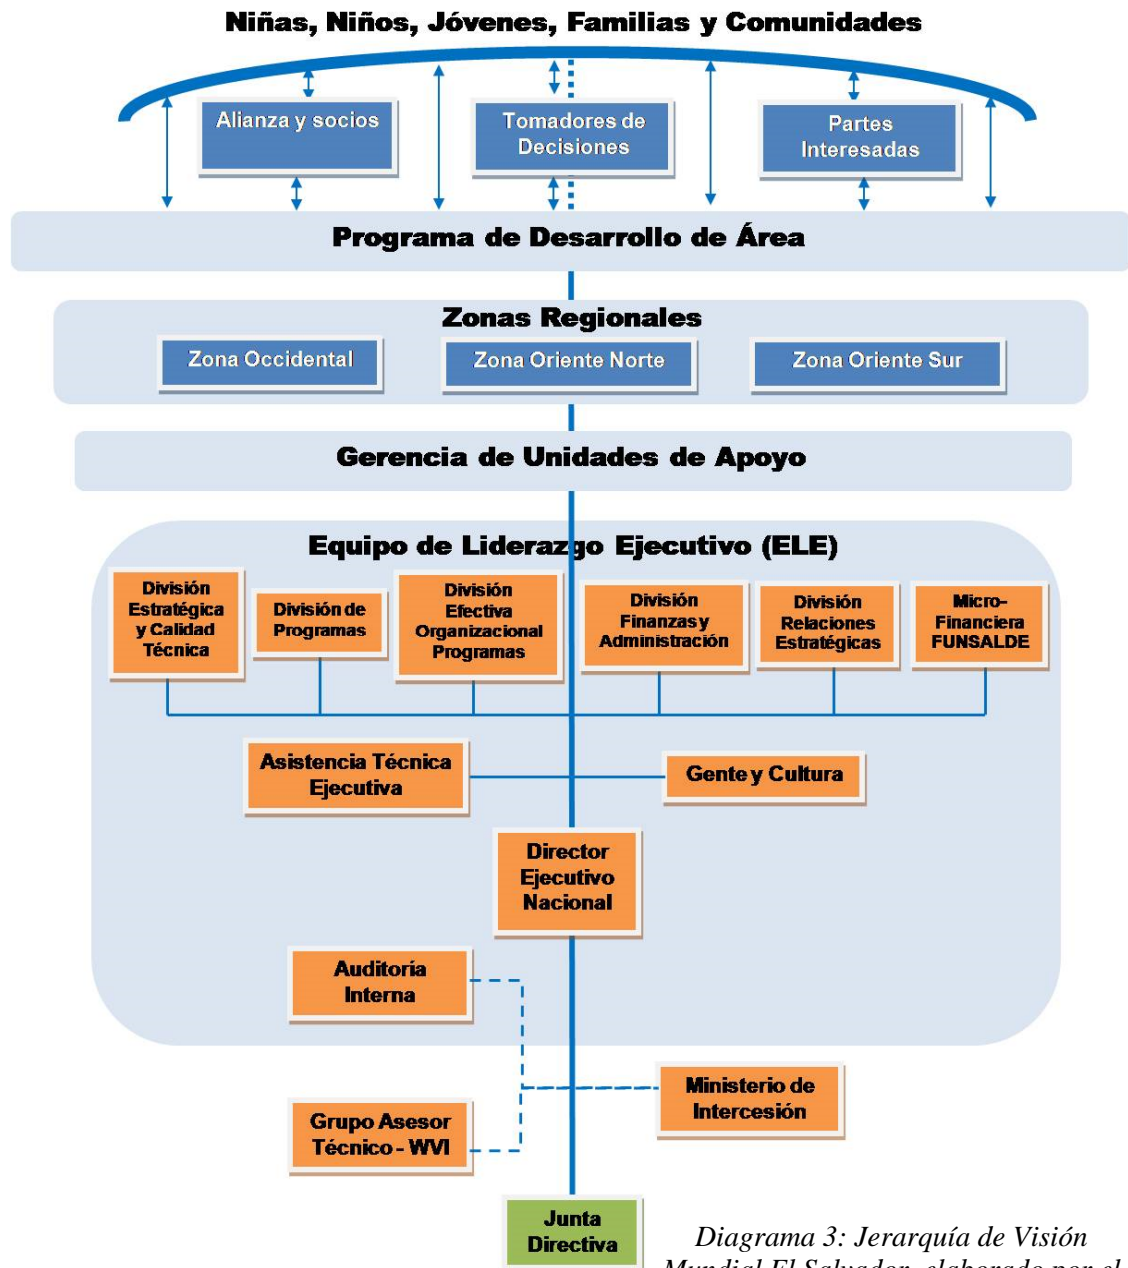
Niñas, Niños, Jóvenes, Familias y Comunidades

Alianza y socios

Tomadores de Decisiones

Partes Interesadas

Programa de Desarrollo de Área

Zonas Regionales

Zona Occidental

Zona Oriente Norte

Zona Oriente Sur

Gerencia de Unidades de Apoyo

Equipo de Liderazgo Ejecutivo (ELE)

División Estratégica y Calidad Técnica

División de Programas

División Efectiva Organizacional Programas

División Finanzas y Administración

División Relaciones Estratégicas

Micro-Financiera FUNSALDE

Asistencia Técnica Ejecutiva

Gente y Cultura

Director Ejecutivo Nacional

Auditoría Interna

Ministerio de Intercesión

Grupo Asesor Técnico - WVI

Junta Directiva

Diagrama 3: Jerarquía de Visión Mundial El Salvador, elaborado por el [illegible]